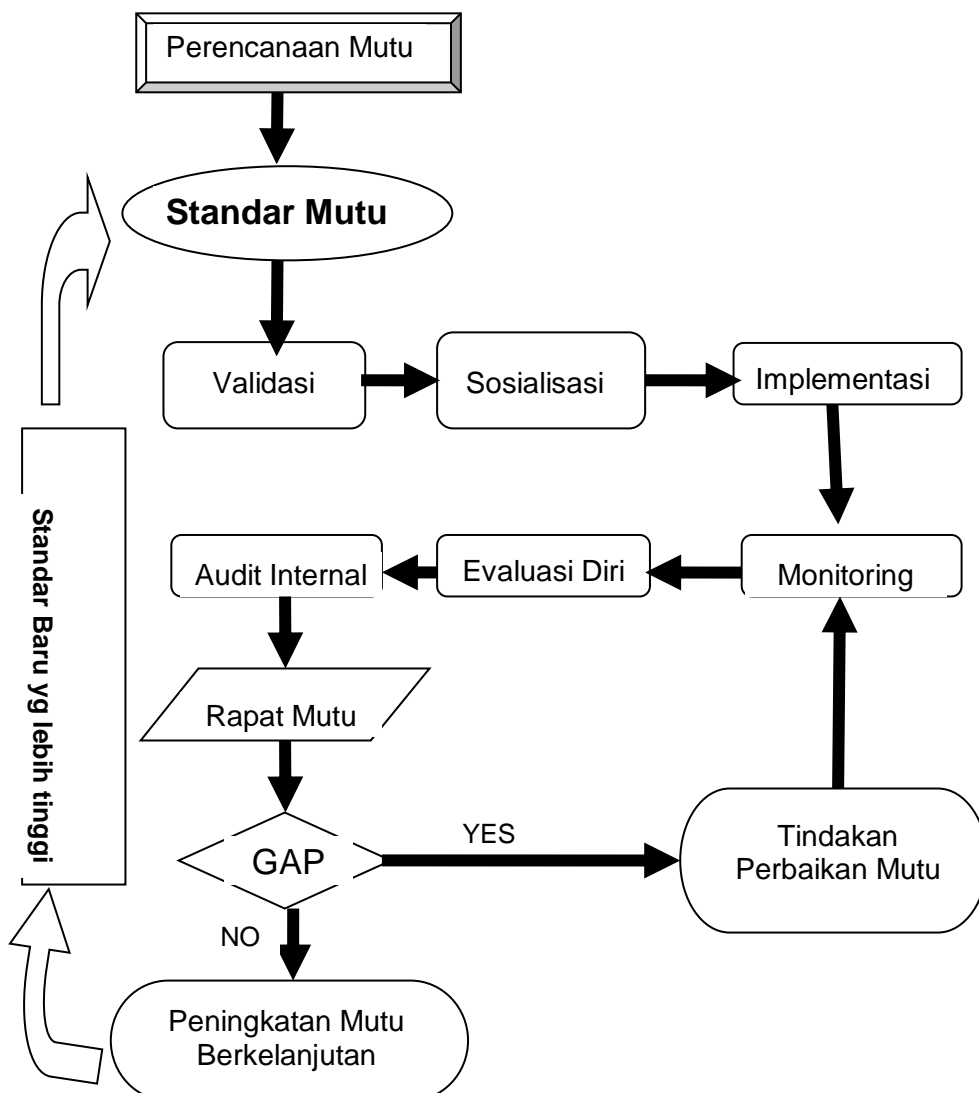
Perencanaan Mutu

Standar Mutu

Validasi

Sosialisasi

Implementasi

Monitoring

Evaluasi Diri

Audit Internal

Rapat Mutu

GAP

YES

Tindakan Perbaikan Mutu

NO

Peningkatan Mutu Berkelanjutan

Standar Baru yg lebih tinggi